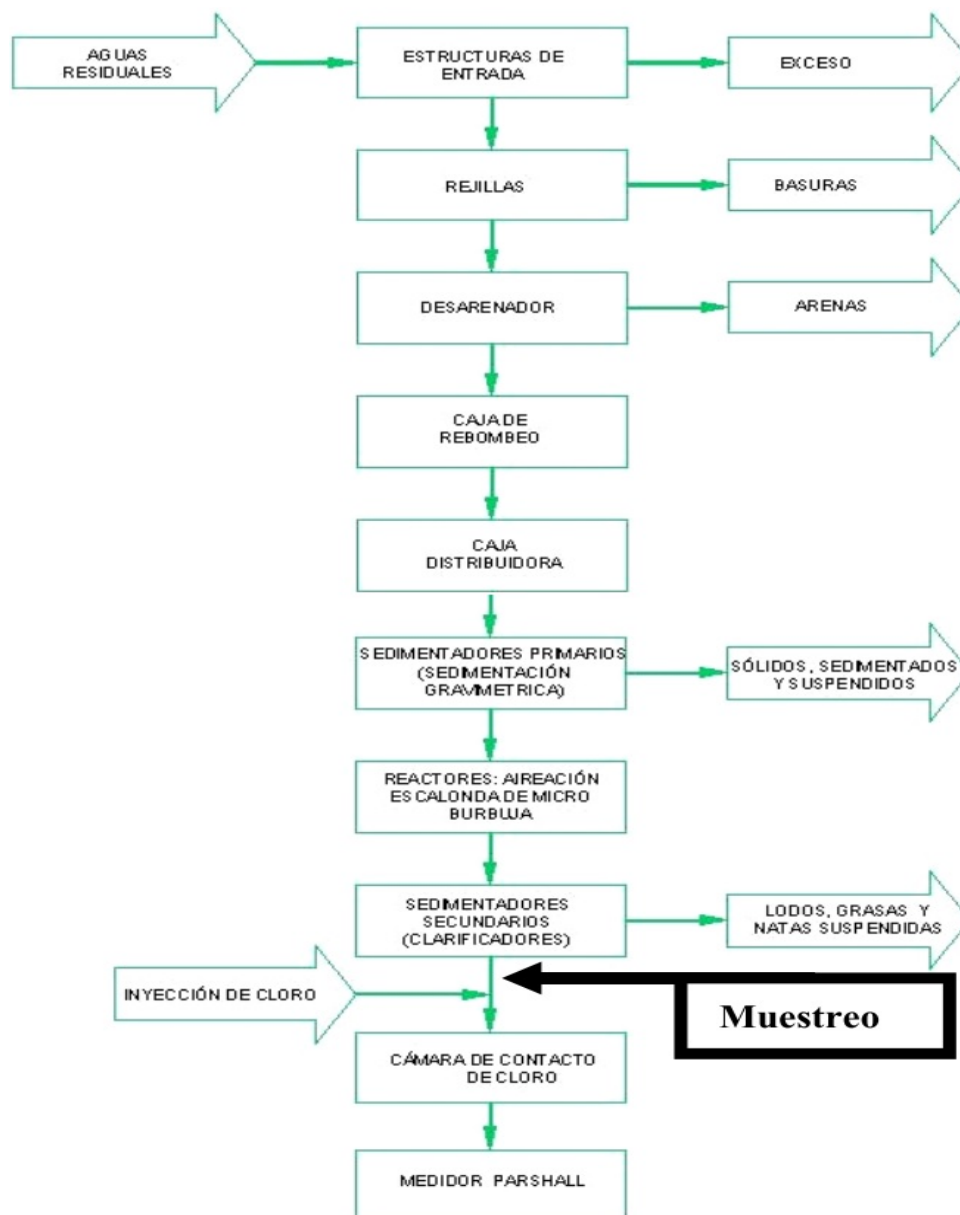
AGUAS RESIDUALES

ESTRUCTURAS DE ENTRADA

EXCESO

REJILLAS

BASURAS

DESARENADOR

ARENAS

CAJA DE REBOMBEO

CAJA DISTRIBUIDORA

SEDIMENTADORES PRIMARIOS (SEDIMENTACIÓN GRAVIMETRICA)

SÓLIDOS, SEDIMENTADOS Y SUSPENDIDOS

REACTORES: AIREACIÓN ESCALONDA DE MICRO BURBUJA

SEDIMENTADORES SECUNDARIOS (CLARIFICADORES)

LODOS, GRASAS Y NATAS SUSPENDIDAS

INYECCIÓN DE CLORO

Muestreo

CÁMARA DE CONTACTO DE CLORO

MEDIDOR PARSHALL